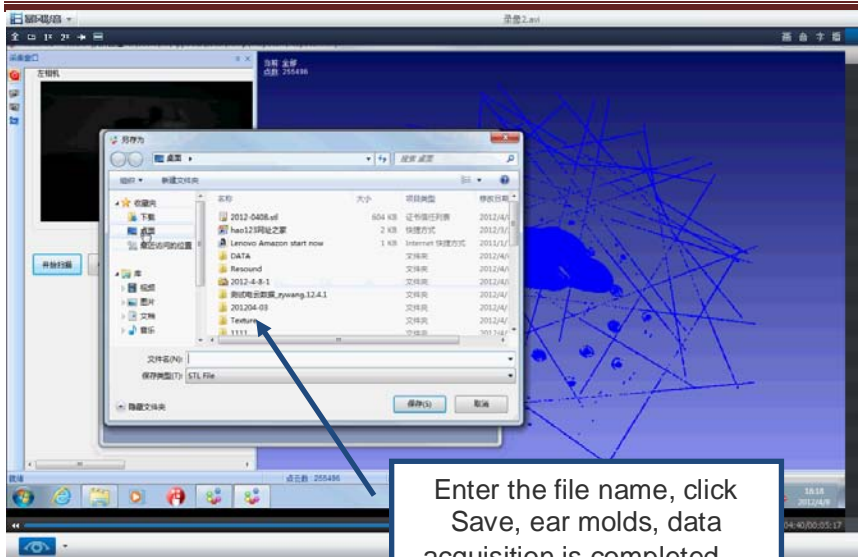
录像2.avi

采集窗口

左相机

当前: 全部
点数: 255496

另存为

桌面

组织 ▾ 新建文件夹

收藏夹
下载
桌面
最近访问的位置

库
视频
图片
文档
音乐

| 名称 | 大小 | 项目类型 | 修改日期 |
|---|---|---|---|
| 2012-0406.stl | 604 KB | 证书信任列表 | 2012/4/ |
| hao123网址之家 | 2 KB | 快捷方式 | 2012/3/ |
| Lenovo Amazon start now | 1 KB | Internet 快捷方式 | 2011/1/ |
| DATA | | 文件夹 | 2012/4/ |
| Resound | | 文件夹 | 2012/4/ |
| 2012-4-8-1 | | 文件夹 | 2012/4/ |
| 测试电脑数据_zywang.12.4.1 | | 文件夹 | 2012/4/ |
| 201204-03 | | 文件夹 | 2012/4/ |
| Texture | | 文件夹 | 2012/4/ |
| 1111 | | 文件夹 | 2012/4/ |

文件名(N):
保存类型(T): STL File

隐藏文件夹

保存(S) 取消

开始扫描

就绪

点云数: 255496

18:18
2012/4/9

04:40/00:05:17

Enter the file name, click Save, ear molds, data acquisition is completed